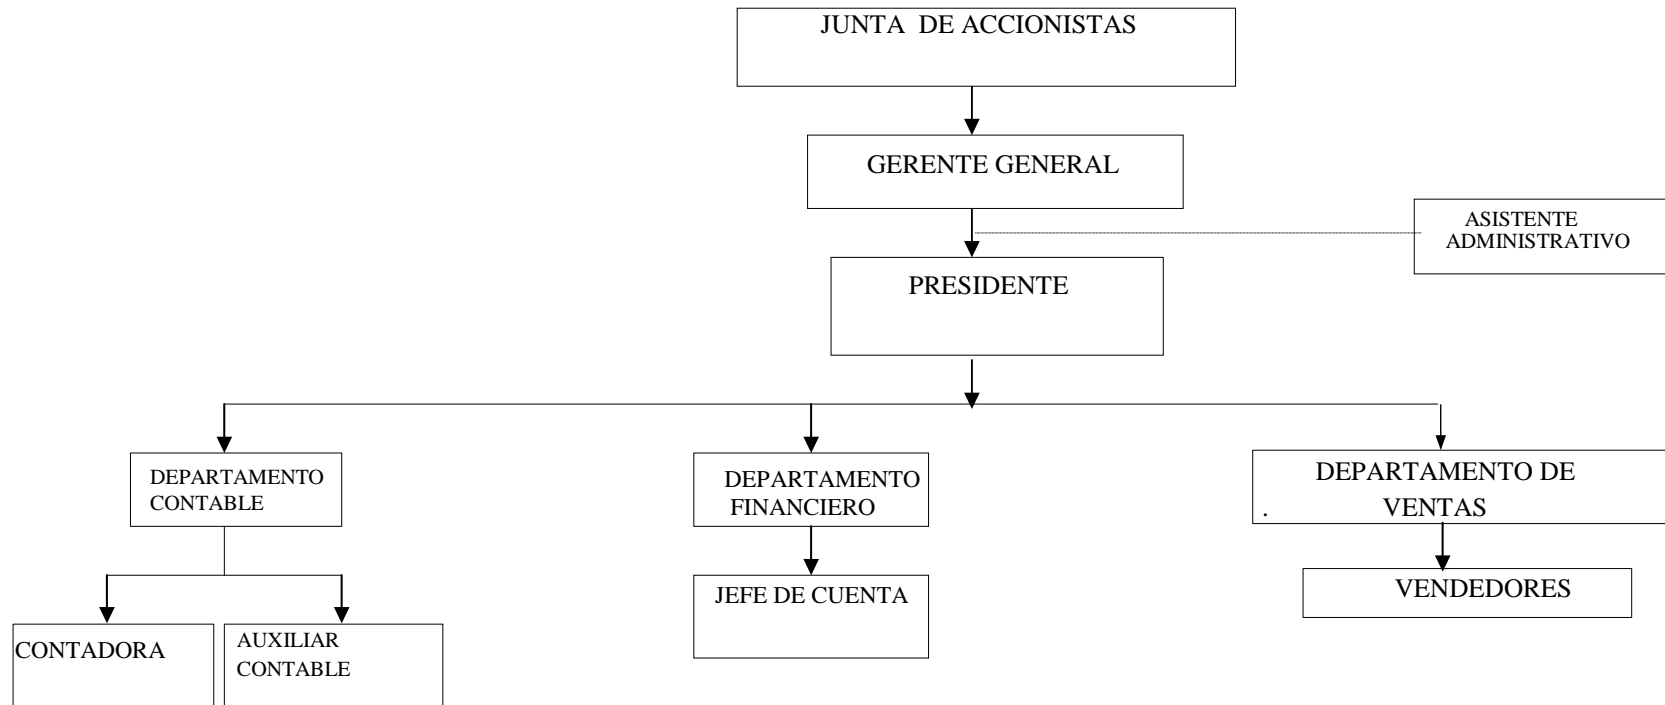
JUNTA DE ACCIONISTAS

GERENTE GENERAL

ASISTENTE ADMINISTRATIVO

PRESIDENTE

DEPARTAMENTO CONTABLE

DEPARTAMENTO FINANCIERO

DEPARTAMENTO DE . VENTAS

CONTADORA

AUXILIAR CONTABLE

JEFE DE CUENTA

VENDEDORES